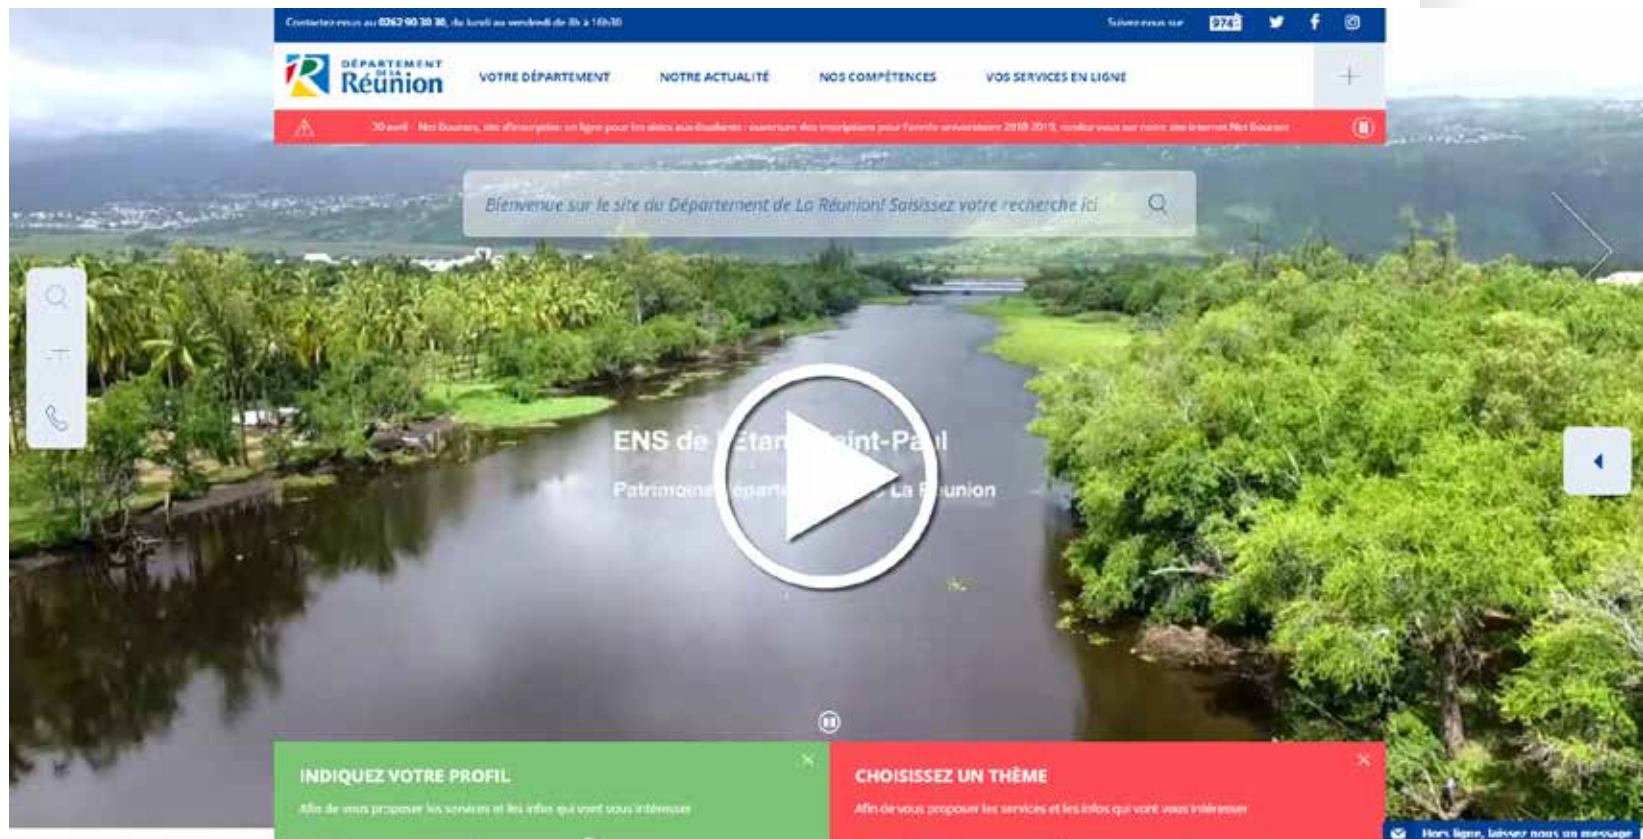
Contactez-nous au 0262 90 30 30, du lundi au vendredi de 8h à 16h30

Suivez-nous sur 974

DÉPARTEMENT DE LA Réunion

VOTRE DÉPARTEMENT

NOTRE ACTUALITÉ

NOS COMPÉTENCES

VOS SERVICES EN LIGNE

30 avril - Net Bourses, site d'inscription en ligne pour les aides aux étudiants : ouverture des inscriptions pour l'année universitaire 2018-2019, rendez-vous sur notre site internet Net Bourses

Bienvenue sur le site du Département de La Réunion! Saisissez votre recherche ici

ENS de l'Étan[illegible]int-Pa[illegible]l

Patrimoine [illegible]éparte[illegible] La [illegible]union

INDIQUEZ VOTRE PROFIL

Afin de vous proposer les services et les infos qui vont vous intéresser

CHOISISSEZ UN THÈME

Afin de vous proposer les services et les infos qui vont vous intéresser

Hors ligne, laissez nous un message